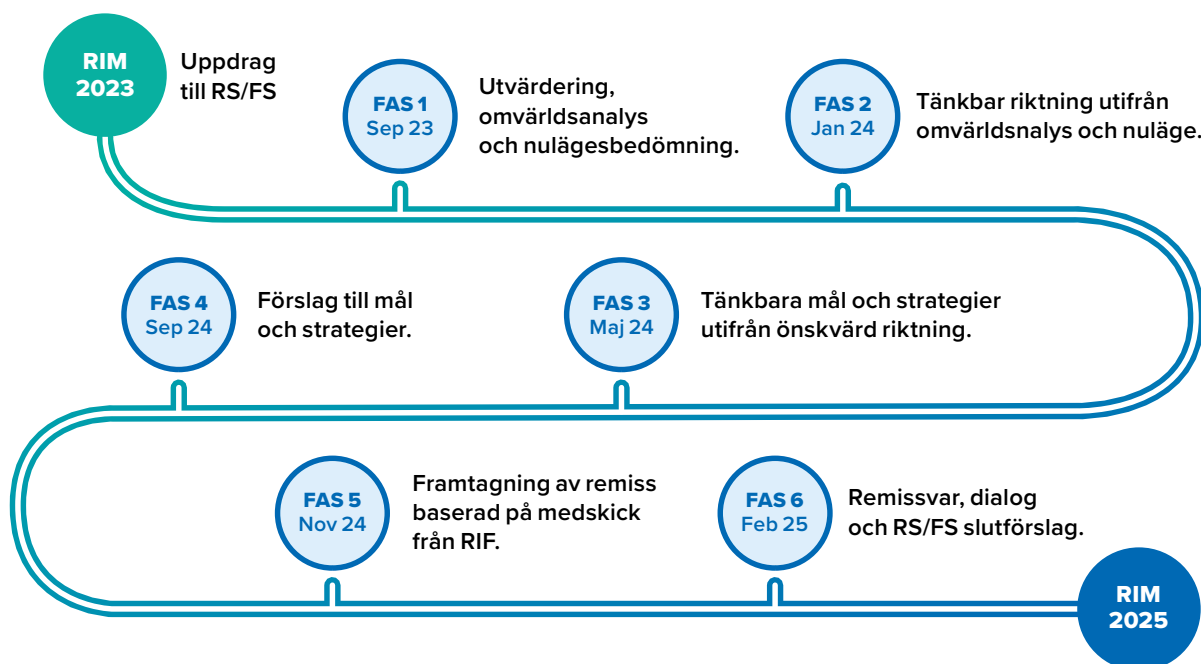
RIM 2023

Uppdrag till RS/FS

FAS 1
Sep 23

Utvärdering, omvärldsanalys och nulägesbedömning.

FAS 2
Jan 24

Tänkbar riktning utifrån omvärldsnalys och nuläge.

FAS 4
Sep 24

Förslag till mål och strategier.

FAS 3
Maj 24

Tänkbara mål och strategier utifrån önskvärd riktning.

FAS 5
Nov 24

Framtagning av remiss baserad på medskick från RIF.

FAS 6
Feb 25

Remissvar, dialog och RS/FS slutförslag.

RIM 2025